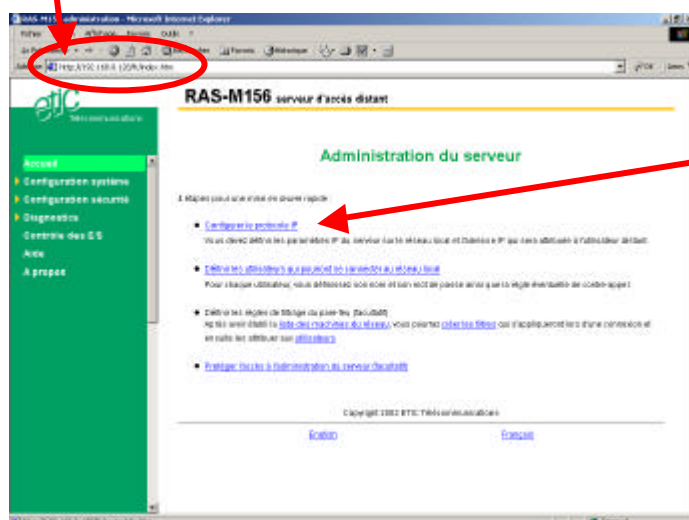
RAS-M156 Administration - Microsoft Internet Explorer

Fichier Edition Affichage Favoris Outils ?

Précédente Rechercher Favoris Historique

Adresse http://192.168.0.120/fr/index.htm OK Liens

etic Télécommunications

RAS-M156 serveur d'accès distant

Accueil
Configuration système
Configuration sécurité
Diagnostics
Contrôle des E/S
Aide
A propos

Administration du serveur

3 étapes pour une mise en œuvre rapide :

Configurer le protocole IP
Vous devez définir les paramètres IP du serveur sur le réseau local et l'adresse IP qui sera attribuée à l'utilisateur distant.

Définir les utilisateurs qui pourront se connecter au réseau local
Pour chaque utilisateur, vous définissez son nom et son mot de passe ainsi que la règle éventuelle de contre-appel.

Définir les règles de filtrage du pare-feu (facultatif)
Après avoir établi la liste des machines du réseau, vous pourrez créer les filtres qui s'appliqueront lors d'une connexion et ensuite les attribuer aux utilisateurs.

Protéger l'accès à l'administration du serveur (facultatif)

Copyright 2002 ETIC Télécommunications

English Français